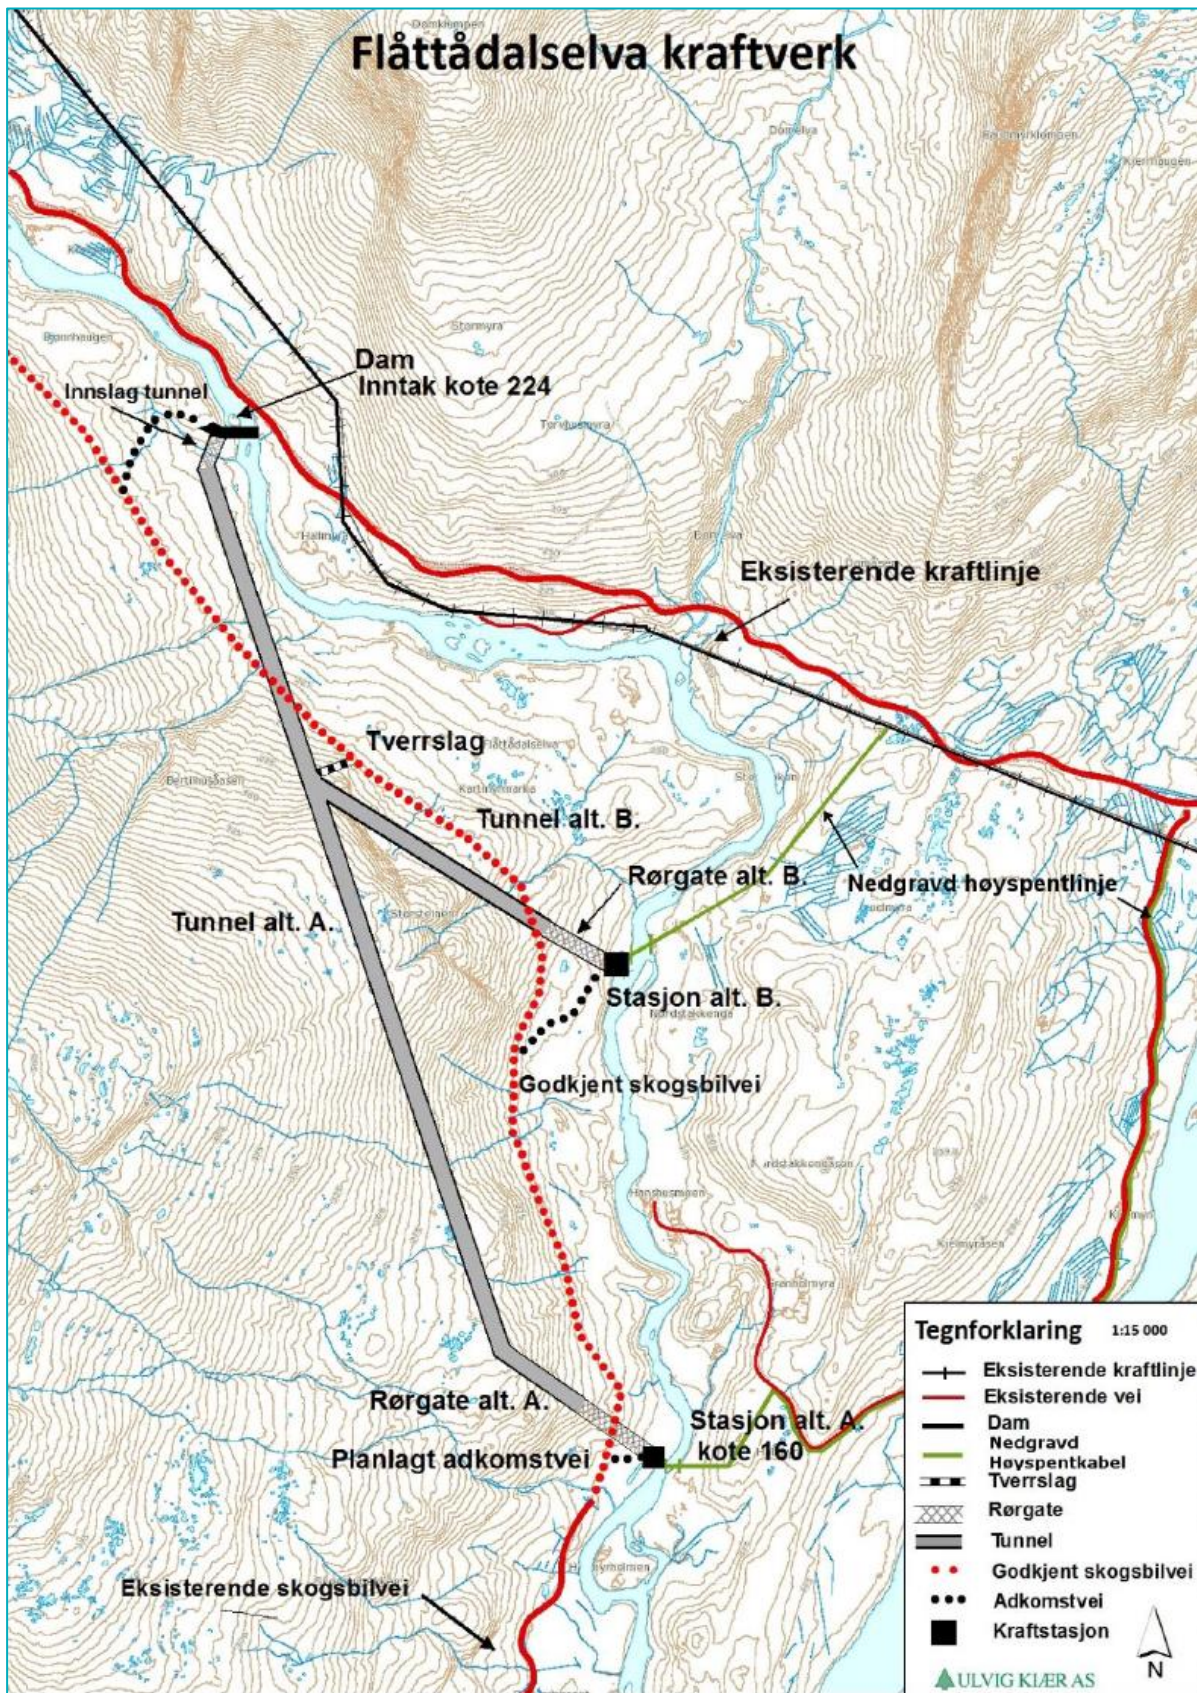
Flåttådalselva kraftverk

Dam
Inntak kote 224

Innslag tunnel

Eksisterende kraftlinje

Tverrslag

Tunnel alt. B.

Rørgate alt. B.

Nedgravd høyspentlinje

Tunnel alt. A.

Stasjon alt. B.

Godkjent skogsbilvei

Rørgate alt. A.

Stasjon alt. A.
kote 160

Planlagt adkomstvei

Eksisterende skogsbilvei

Tegnforklaring 1:15 000
Eksisterende kraftlinje
Eksisterende vei
Dam
Nedgravd Høyspentkabel
Tverrslag
Rørgate
Tunnel
Godkjent skogsbilvei
Adkomstvei
Kraftstasjon

N

ULVIG KIÆR AS